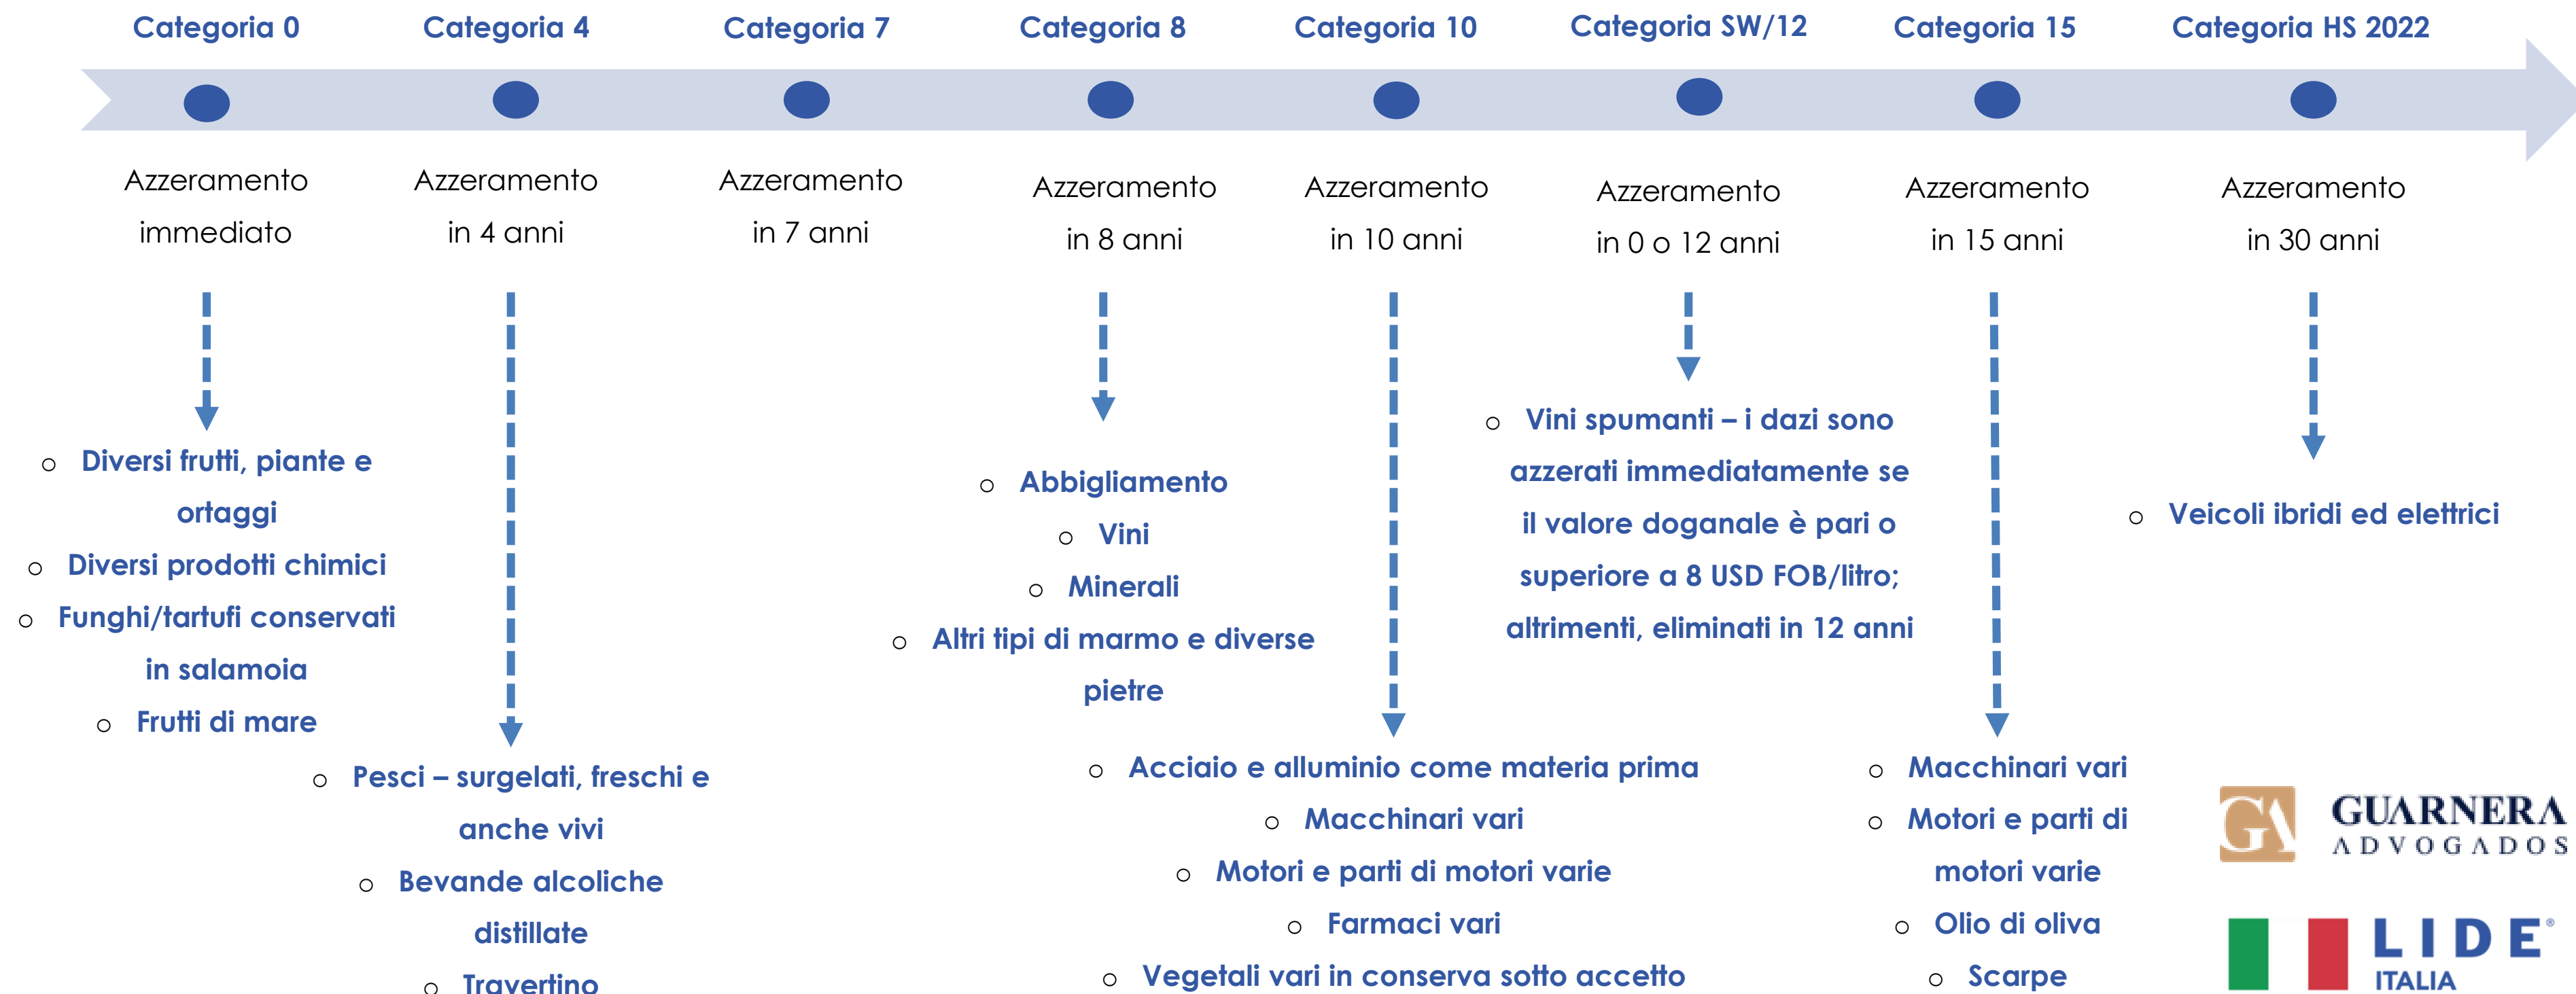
Categoria 0

Azzeramento immediato

- Diversi frutti, piante e ortaggi
- Diversi prodotti chimici
- Funghi/tartufi conservati in salamoia
- Frutti di mare

Categoria 4

Azzeramento in 4 anni

- Pesci – surgelati, freschi e anche vivi
- Bevande alcoliche distillate
- Travertino

Categoria 7

Azzeramento in 7 anni

Categoria 8

Azzeramento in 8 anni

- Abbigliamento
- Vini
- Minerali
- Altri tipi di marmo e diverse pietre

Categoria 10

Azzeramento in 10 anni

- Acciaio e alluminio come materia prima
- Macchinari vari
- Motori e parti di motori varie
- Farmaci vari
- Vegetali vari in conserva sotto accetto

Categoria SW/12

Azzeramento in 0 o 12 anni

- Vini spumanti – i dazi sono azzerati immediatamente se il valore doganale è pari o superiore a 8 USD FOB/litro; altrimenti, eliminati in 12 anni

Categoria 15

Azzeramento in 15 anni

- Macchinari vari
- Motori e parti di motori varie
- Olio di oliva
- Scarpe

Categoria HS 2022

Azzeramento in 30 anni

- Veicoli ibridi ed elettrici

GA GUARNERA ADVOGADOS

LIDE® ITALIA